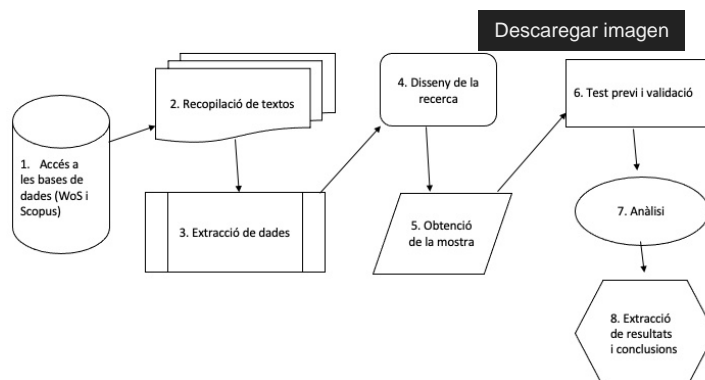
Descaregar imagen

1. Accés a les bases de dades (WoS i Scopus)

2. Recopilació de textos

3. Extracció de dades

4. Disseny de la recerca

5. Obtenció de la mostra

6. Test previ i validació

7. Anàlisi

8. Extracció de resultats i conclusions